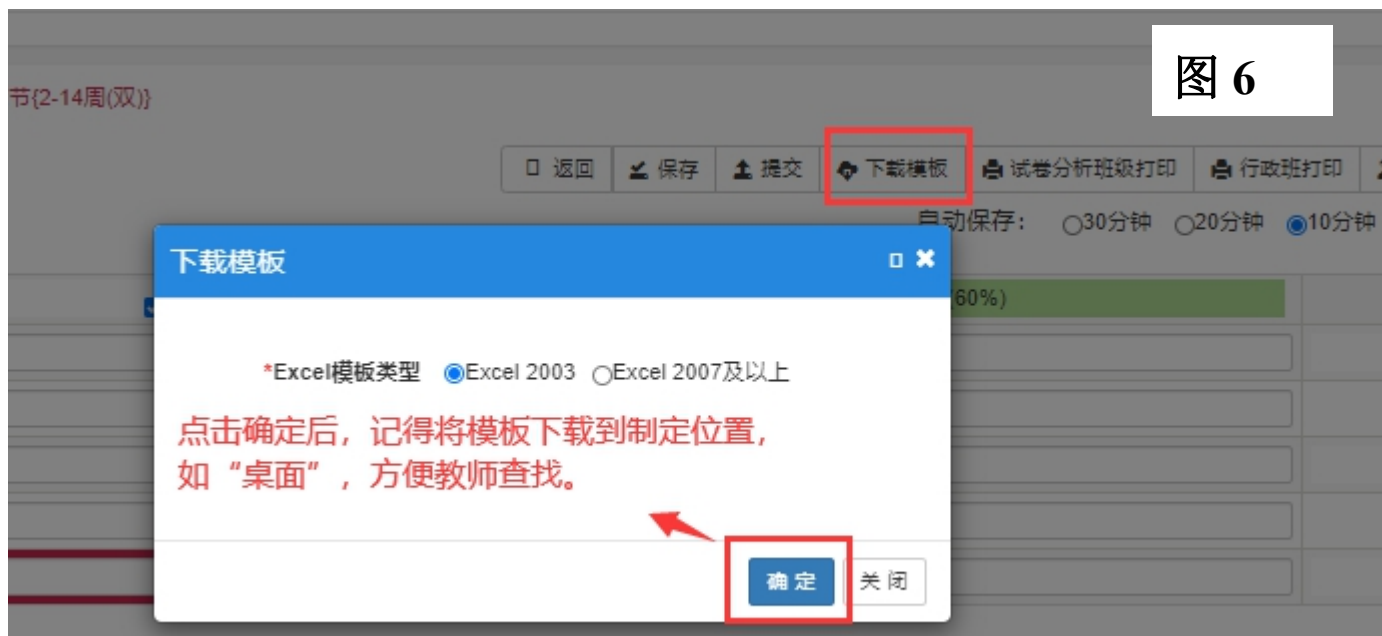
节{2-14周(双)}

图 6

返回 保存 提交 下载模板 试卷分析班级打印 行政班打印

自动保存： 30分钟 20分钟 10分钟

下载模板

60%)

*Excel模板类型 Excel 2003 Excel 2007及以上

点击确定后，记得将模板下载到制定位置，如“桌面”，方便教师查找。

确定 关闭